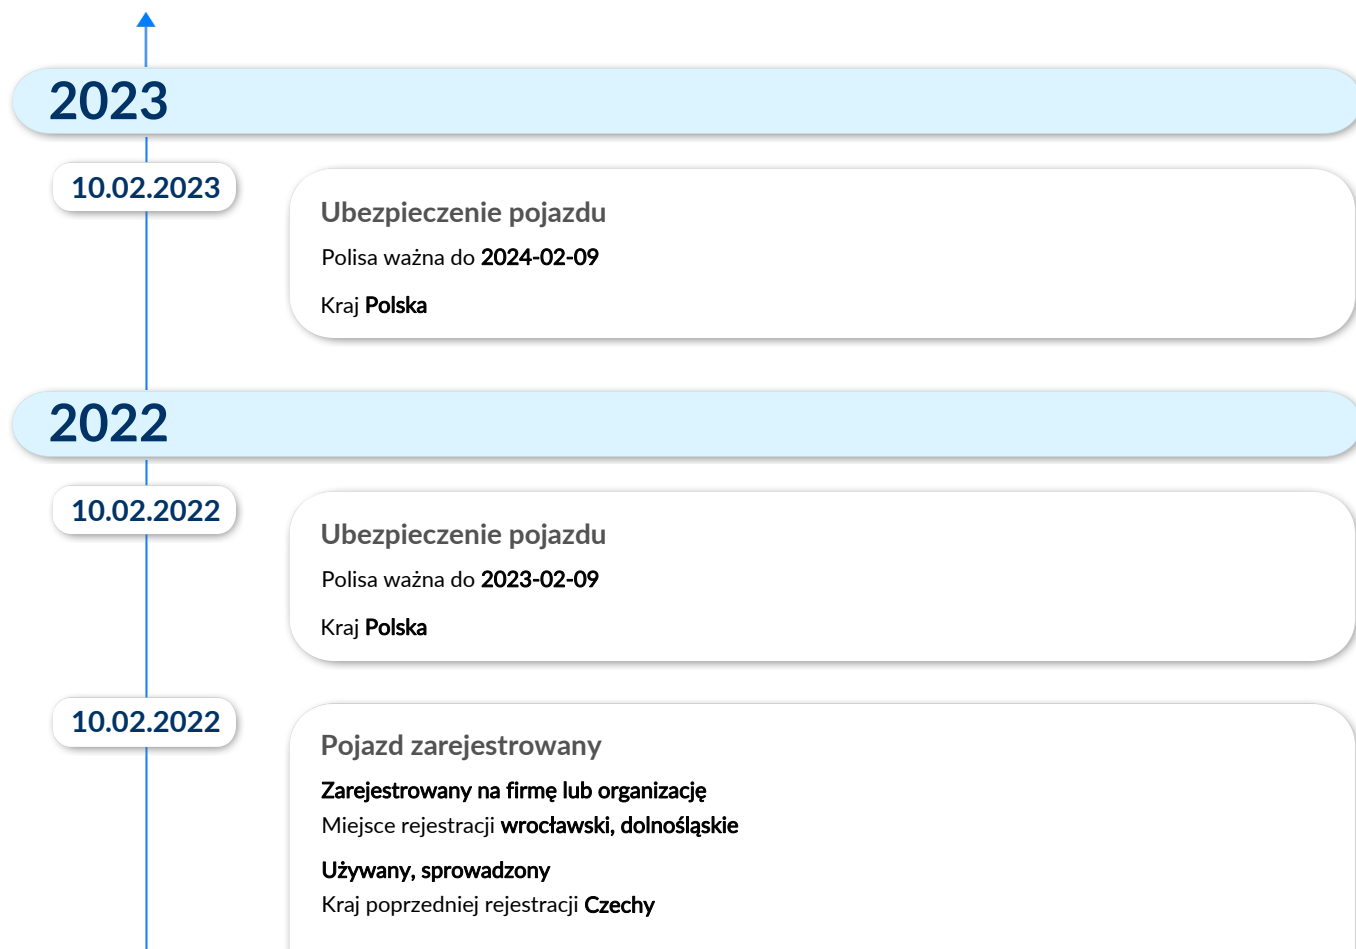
2023

10.02.2023

Ubezpieczenie pojazdu

Polisa ważna do 2024-02-09

Kraj Polska

2022

10.02.2022

Ubezpieczenie pojazdu

Polisa ważna do 2023-02-09

Kraj Polska

10.02.2022

Pojazd zarejestrowany

Zarejestrowany na firmę lub organizację

Miejsce rejestracji wrocławski, dolnośląskie

Używany, sprowadzony

Kraj poprzedniej rejestracji Czechy